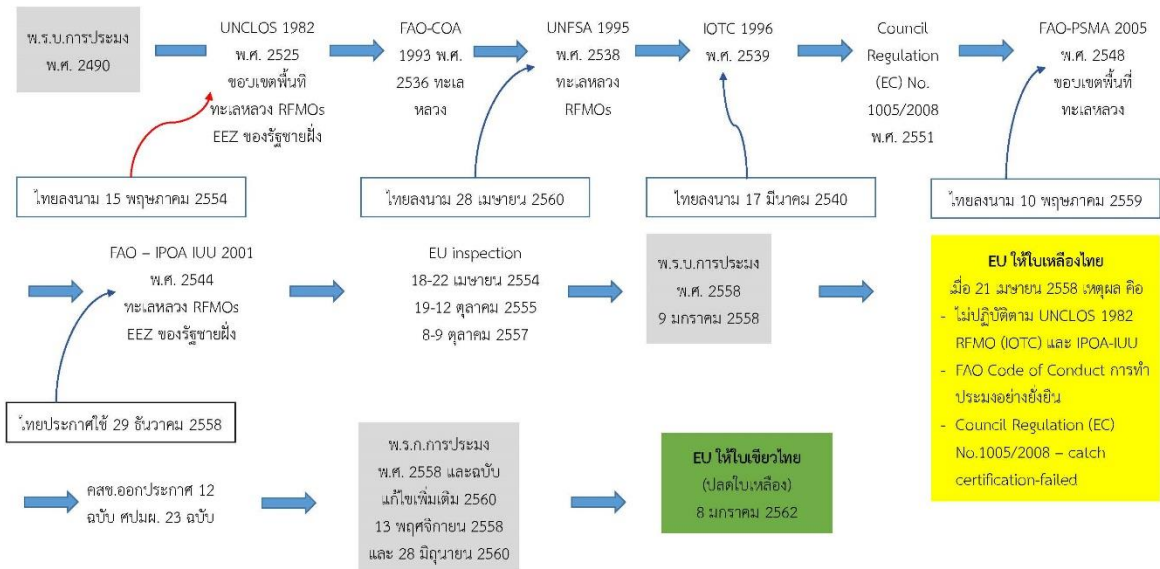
พ.ร.บ.การประมง พ.ศ. 2490

UNCLOS 1982 พ.ศ. 2525 ขอบเขตพื้นที่ ทะเลหลวง RFMOs EEZ ของรัฐชายฝั่ง

FAO-COA 1993 พ.ศ. 2536 ทะเลหลวง

UNFSA 1995 พ.ศ. 2538 ทะเลหลวง RFMOs

IOTC 1996 พ.ศ. 2539

Council Regulation (EC) No. 1005/2008 พ.ศ. 2551

FAO-PSMA 2005 พ.ศ. 2548 ขอบเขตพื้นที่ ทะเลหลวง

ไทยลงนาม 15 พฤษภาคม 2554

ไทยลงนาม 28 เมษายน 2560

ไทยลงนาม 17 มีนาคม 2540

ไทยลงนาม 10 พฤษภาคม 2559

FAO – IPOA IUU 2001 พ.ศ. 2544 ทะเลหลวง RFMOs EEZ ของรัฐชายฝั่ง

EU inspection 18-22 เมษายน 2554 19-12 ตุลาคม 2555 8-9 ตุลาคม 2557

พ.ร.บ.การประมง พ.ศ. 2558 9 มกราคม 2558

EU ให้ใบเหลืองไทย
เมื่อ 21 เมษายน 2558 เหตุผล คือ
- ไม่ปฏิบัติตาม UNCLOS 1982 RFMO (IOTC) และ IPOA-IUU
- FAO Code of Conduct การทำประมงอย่างยั่งยืน
- Council Regulation (EC) No.1005/2008 – catch certification-failed

ไทยประกาศใช้ 29 ธันวาคม 2558

คสช.ออกประกาศ 12 ฉบับ ศปมผ. 23 ฉบับ

พ.ร.ก.การประมง พ.ศ. 2558 และฉบับแก้ไขเพิ่มเติม 2560 13 พฤศจิกายน 2558 และ 28 มิถุนายน 2560

EU ให้ใบเขียวไทย (ปลดใบเหลือง) 8 มกราคม 2562